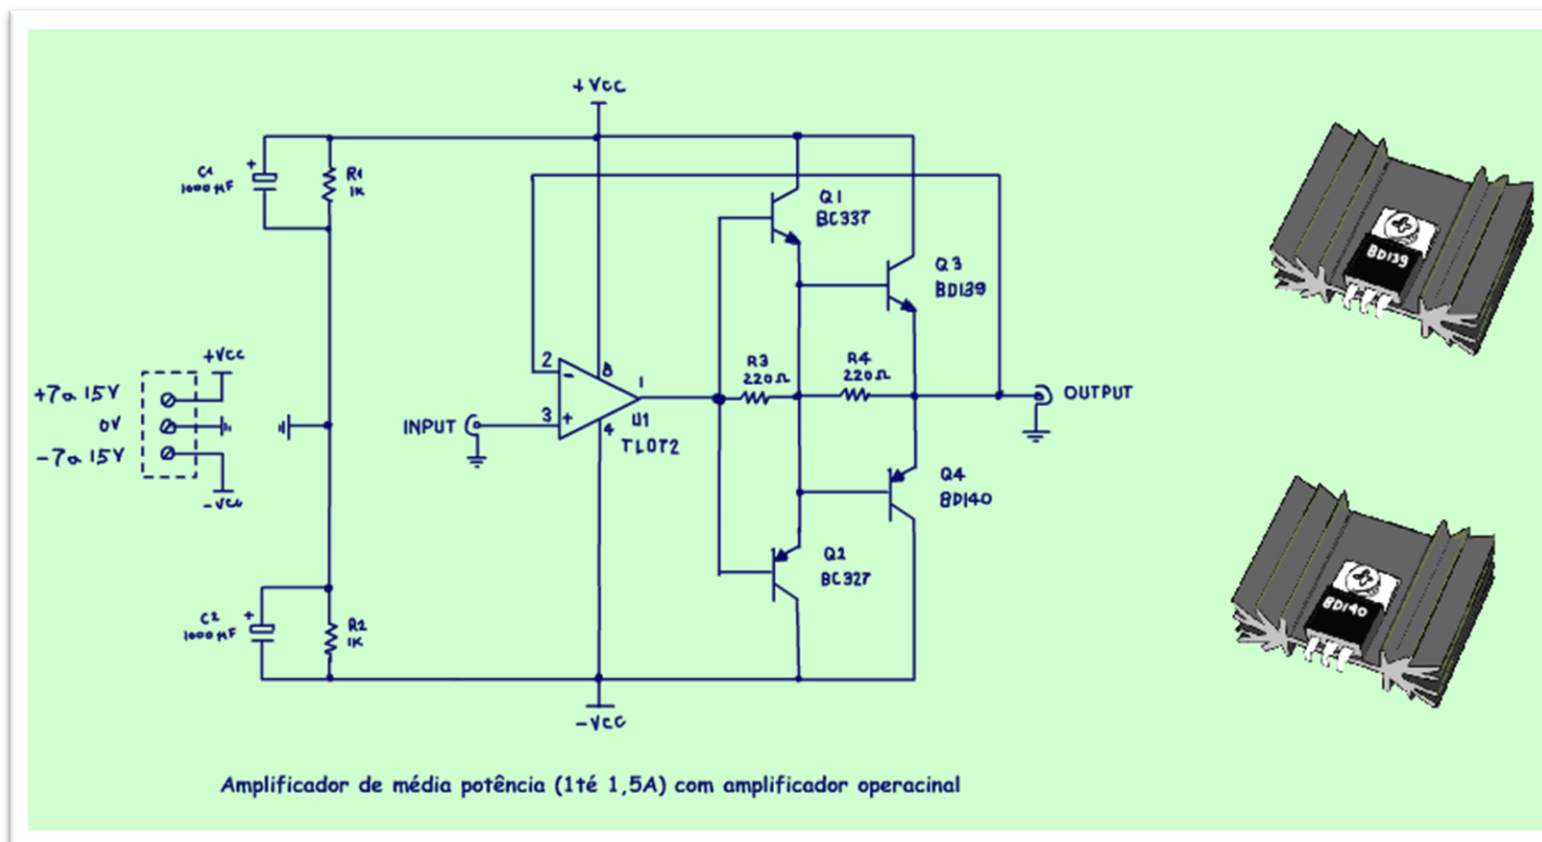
+Vcc

C1
1000 µF

R1
1K

Q1
BC337

Q3
BD139

BD139

+Vcc

+7a 15V

0V

-7a 15V

-Vcc

2

8

1

3

4

INPUT

U1
TL072

R3
220Ω

R4
220Ω

OUTPUT

Q4
BD140

Q2
BC327

C2
1000 µF

R2
1K

-Vcc

BD140

Amplificador de média potência (1té 1,5A) com amplificador operacinal